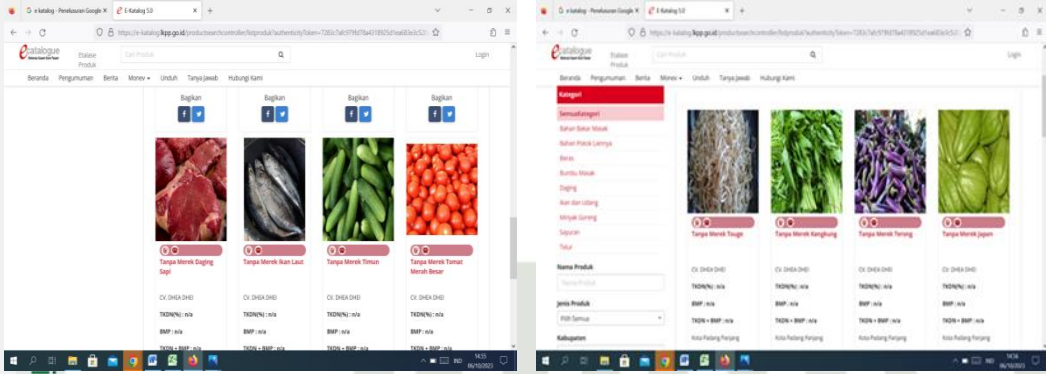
e-katalog - Penelusuran Google
E-Katalog 5.0
https://e-katalog.lkpp.go.id/productsearch/controller/listprodukt?authenticityToken=

e-catalogue
Etalase Produk
Cari Produk
Login

Beranda Pengumuman Berita Monev Unduh Tanya Jawab Hubungi Kami

Bagikan
Bagikan
Bagikan
Bagikan

Tanpa Merek Daging Sapi
CV. DHEA DHEI
TKDN(%) : n/a
BMP : n/a
TKDN + BMP : n/a

Tanpa Merek Ikan Laut
CV. DHEA DHEI
TKDN(%) : n/a
BMP : n/a
TKDN + BMP : n/a

Tanpa Merek Timun
CV. DHEA DHEI
TKDN(%) : n/a
BMP : n/a
TKDN + BMP : n/a

Tanpa Merek Tomat Merah Besar
CV. DHEA DHEI
TKDN(%) : n/a
BMP : n/a
TKDN + BMP : n/a

14:55
06/10/2023

e-katalog - Penelusuran Google
E-Katalog 5.0
https://e-katalog.lkpp.go.id/productsearch/controller/listprodukt?authenticityToken=

e-catalogue
Etalase Produk
Cari Produk
Login

Beranda Pengumuman Berita Monev Unduh Tanya Jawab Hubungi Kami

Kategori
Semua Kategori
Bahan Baku Masak
Bahan Pokok Lainnya
Beras
Bumbu Masak
Daging
Ikan dan Udang
Minyak Goreng
Sayuran
Telur

Nama Produk
Nama Produk
Jenis Produk
Pilih Semua
Kabupaten

Tanpa Merek Tauge
CV. DHEA DHEI
TKDN(%) : n/a
BMP : n/a
TKDN + BMP : n/a
Kota Padang Panjang

Tanpa Merek Kangkung
CV. DHEA DHEI
TKDN(%) : n/a
BMP : n/a
TKDN + BMP : n/a
Kota Padang Panjang

Tanpa Merek Terong
CV. DHEA DHEI
TKDN(%) : n/a
BMP : n/a
TKDN + BMP : n/a
Kota Padang Panjang

Tanpa Merek Japan
CV. DHEA DHEI
TKDN(%) : n/a
BMP : n/a
TKDN + BMP : n/a
Kota Padang Panjang

14:56
06/10/2023